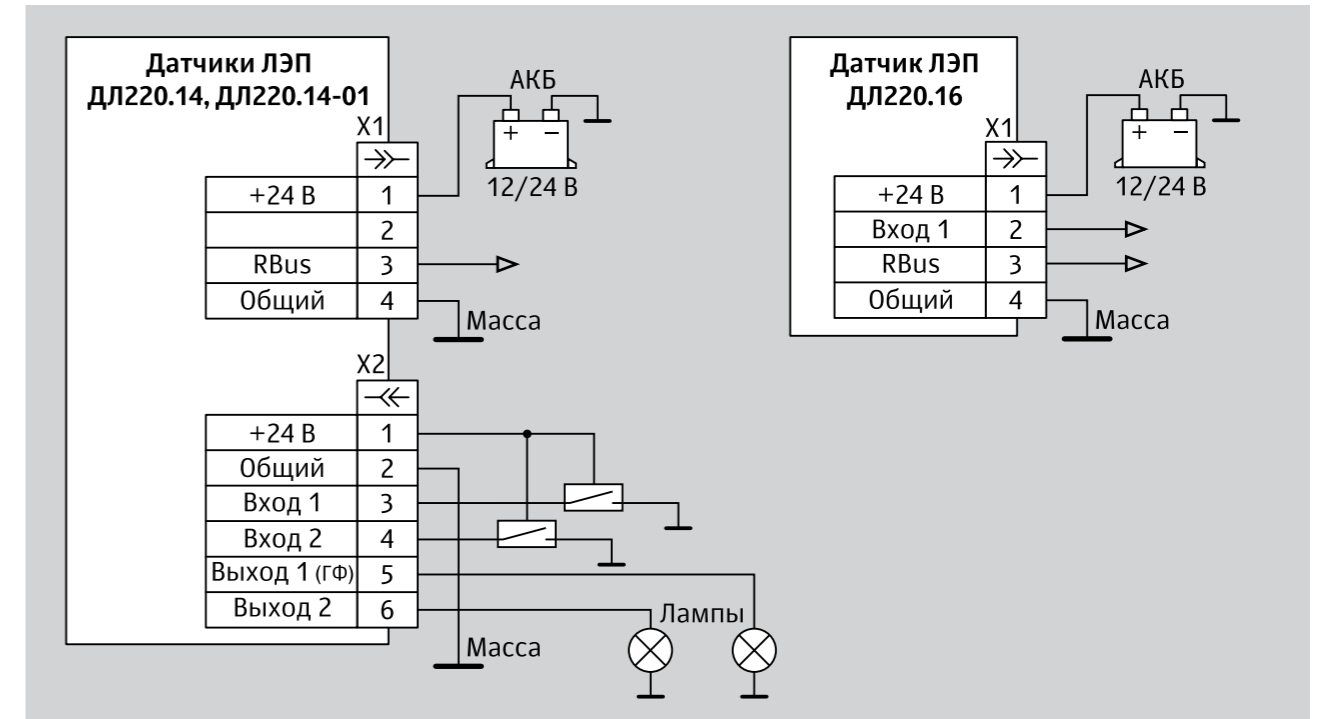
Датчики ЛЭП
ДЛ220.14, ДЛ220.14-01

X1

| +24 В | 1 |
|---|---|
| | 2 |
| RBus | 3 |
| Общий | 4 |

АКБ
+ −
12/24 В
Масса

X2

| +24 В | 1 |
|---|---|
| Общий | 2 |
| Вход 1 | 3 |
| Вход 2 | 4 |
| Выход 1 (ГФ) | 5 |
| Выход 2 | 6 |

Масса
Лампы

Датчик ЛЭП
ДЛ220.16

X1

| +24 В | 1 |
|---|---|
| Вход 1 | 2 |
| RBus | 3 |
| Общий | 4 |

АКБ
+ −
12/24 В
Масса